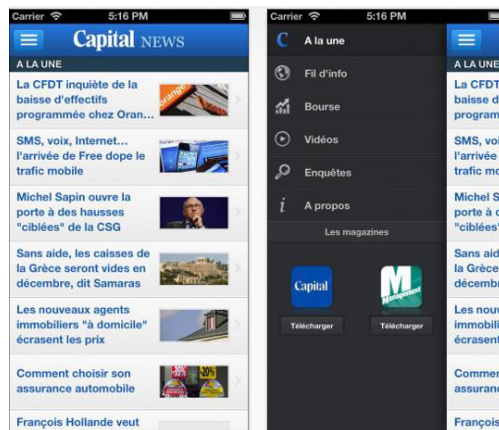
Carrier 5:16 PM

Capital NEWS

A LA UNE

La CFDT inquiète de la baisse d'effectifs programmée chez Oran...

SMS, voix, Internet... l'arrivée de Free dope le trafic mobile

Michel Sapin ouvre la porte à des hausses "ciblées" de la CSG

Sans aide, les caisses de la Grèce seront vides en décembre, dit Samaras

Les nouveaux agents immobiliers "à domicile" écrasent les prix

Comment choisir son assurance automobile

François Hollande veut

Carrier 5:16 PM

A la une

Fil d'info

Bourse

Vidéos

Enquêtes

A propos

Les magazines

Capital

Télécharger

Management

Télécharger

A LA UNE

La CFD baisse d' programme

SMS, vo l'arrivée trafic mo

Michel S porte à c "ciblées"

Sans aid la Grèce décembr

Les nouv immobili écrasent

Comme assuran

Françoi